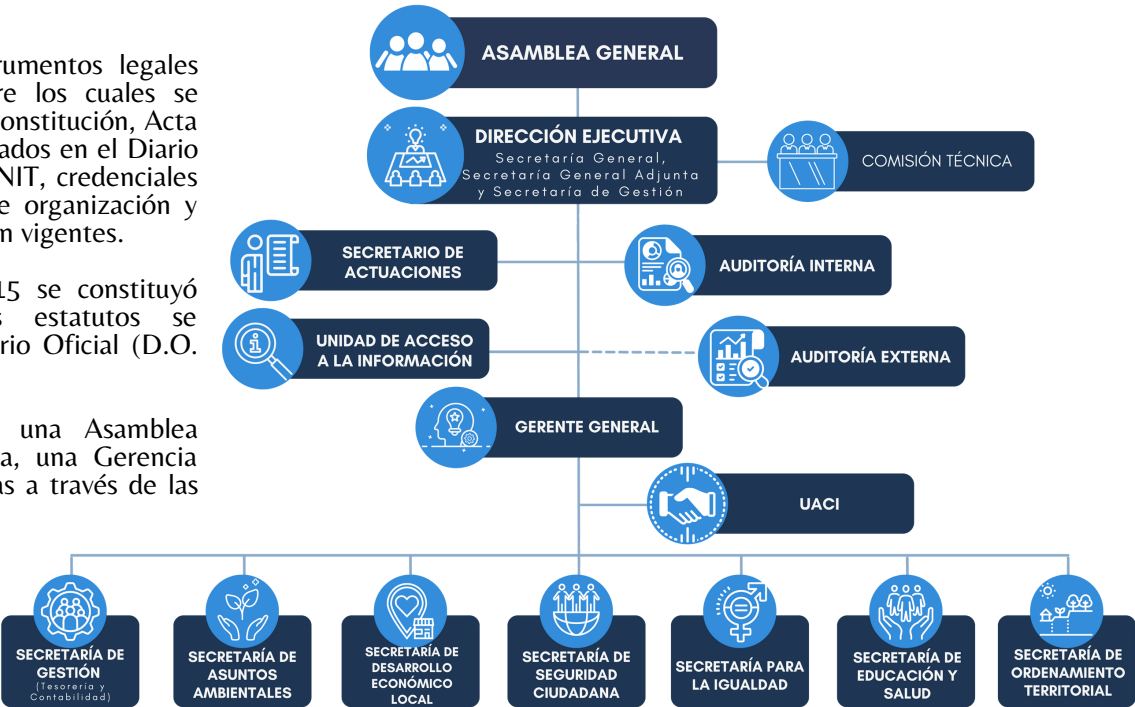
rumentos legales re los cuales se onstitución, Acta ados en el Diario NIT, credenciales e organización y n vigentes.

15 se constituyó s estatutos se rio Oficial (D.O.

una Asamblea a, una Gerencia as a través de las

ASAMBLEA GENERAL

DIRECCIÓN EJECUTIVA
Secretaría General, Secretaría General Adjunta y Secretaría de Gestión

COMISIÓN TÉCNICA

SECRETARIO DE ACTUACIONES

AUDITORÍA INTERNA

UNIDAD DE ACCESO A LA INFORMACIÓN

AUDITORÍA EXTERNA

GERENTE GENERAL

UACI

SECRETARÍA DE GESTIÓN (Tesorería y Contabilidad)

SECRETARÍA DE ASUNTOS AMBIENTALES

SECRETARÍA DE DESARROLLO ECONÓMICO LOCAL

SECRETARÍA DE SEGURIDAD CIUDADANA

SECRETARÍA PARA LA IGUALDAD

SECRETARÍA DE EDUCACIÓN Y SALUD

SECRETARÍA DE ORDENAMIENTO TERRITORIAL